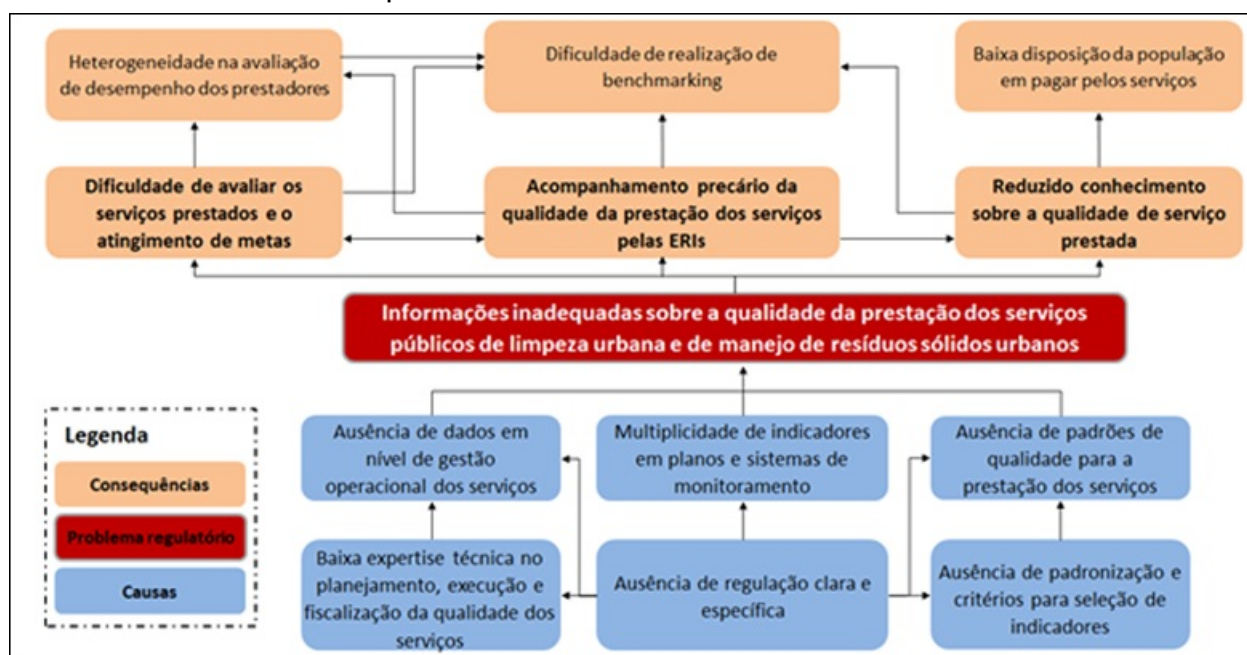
Heterogeneidade na avaliação de desempenho dos prestadores

Dificuldade de realização de benchmarking

Baixa disposição da população em pagar pelos serviços

Dificuldade de avaliar os serviços prestados e o atingimento de metas

Acompanhamento precário da qualidade da prestação dos serviços pelas ERIs

Reduzido conhecimento sobre a qualidade de serviço prestada

Informações inadequadas sobre a qualidade da prestação dos serviços públicos de limpeza urbana e de manejo de resíduos sólidos urbanos

Legenda

Consequências

Problema regulatório

Causas

Ausência de dados em nível de gestão operacional dos serviços

Multiplicidade de indicadores em planos e sistemas de monitoramento

Ausência de padrões de qualidade para a prestação dos serviços

Baixa expertise técnica no planejamento, execução e fiscalização da qualidade dos serviços

Ausência de regulação clara e específica

Ausência de padronização e critérios para seleção de indicadores